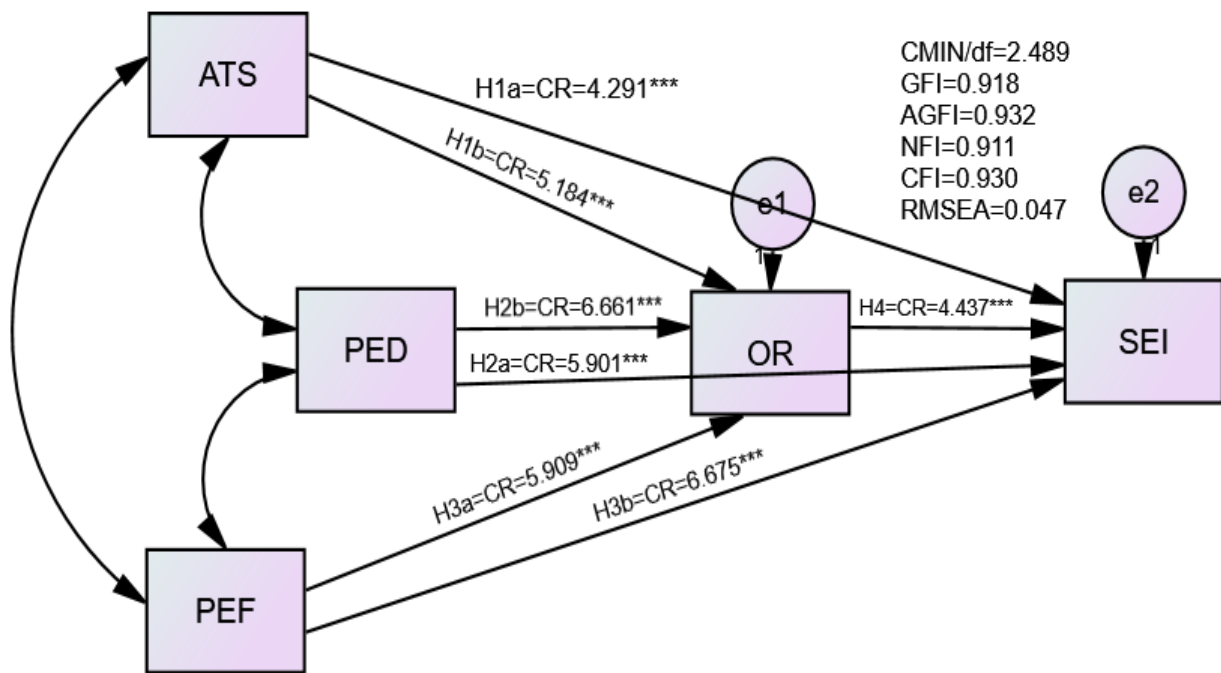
ATS

H1a=CR=4.291***

H1b=CR=5.184***

CMIN/df=2.489
GFI=0.918
AGFI=0.932
NFI=0.911
CFI=0.930
RMSEA=0.047

e1

1

e2

1

PED

H2b=CR=6.661***

H2a=CR=5.901***

OR

H4=CR=4.437***

SEI

H3a=CR=5.909***

H3b=CR=6.675***

PEF